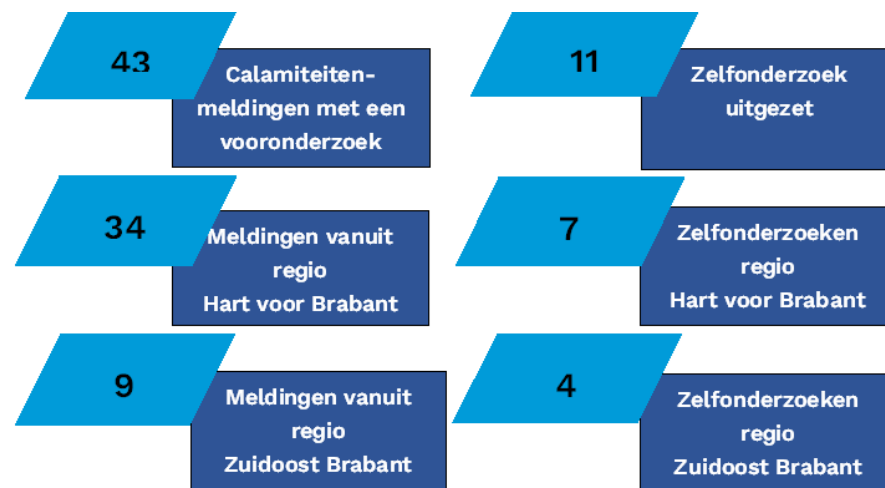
43

Calamiteitenmeldingen met een vooronderzoek

11

Zelfonderzoek uitgezet

34

Meldingen vanuit regio Hart voor Brabant

7

Zelfonderzoeken regio Hart voor Brabant

9

Meldingen vanuit regio Zuidoost Brabant

4

Zelfonderzoeken regio Zuidoost Brabant